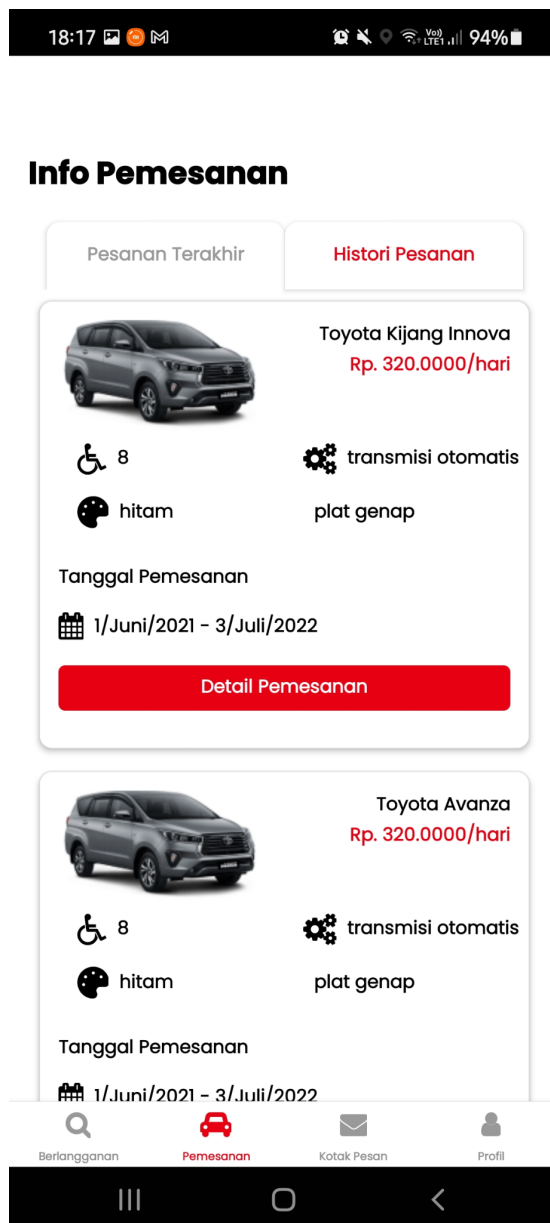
18:17 94%

Info Pemesanan

Pesanan Terakhir

Histori Pesanan

Toyota Kijang Innova

Rp. 320.0000/hari

8

transmisi otomatis

hitam

plat genap

Tanggal Pemesanan

1/Juni/2021 - 3/Juli/2022

Detail Pemesanan

Toyota Avanza

Rp. 320.0000/hari

8

transmisi otomatis

hitam

plat genap

Tanggal Pemesanan

1/Juni/2021 - 3/Juli/2022

Berlangganan

Pemesanan

Kotak Pesan

Profil